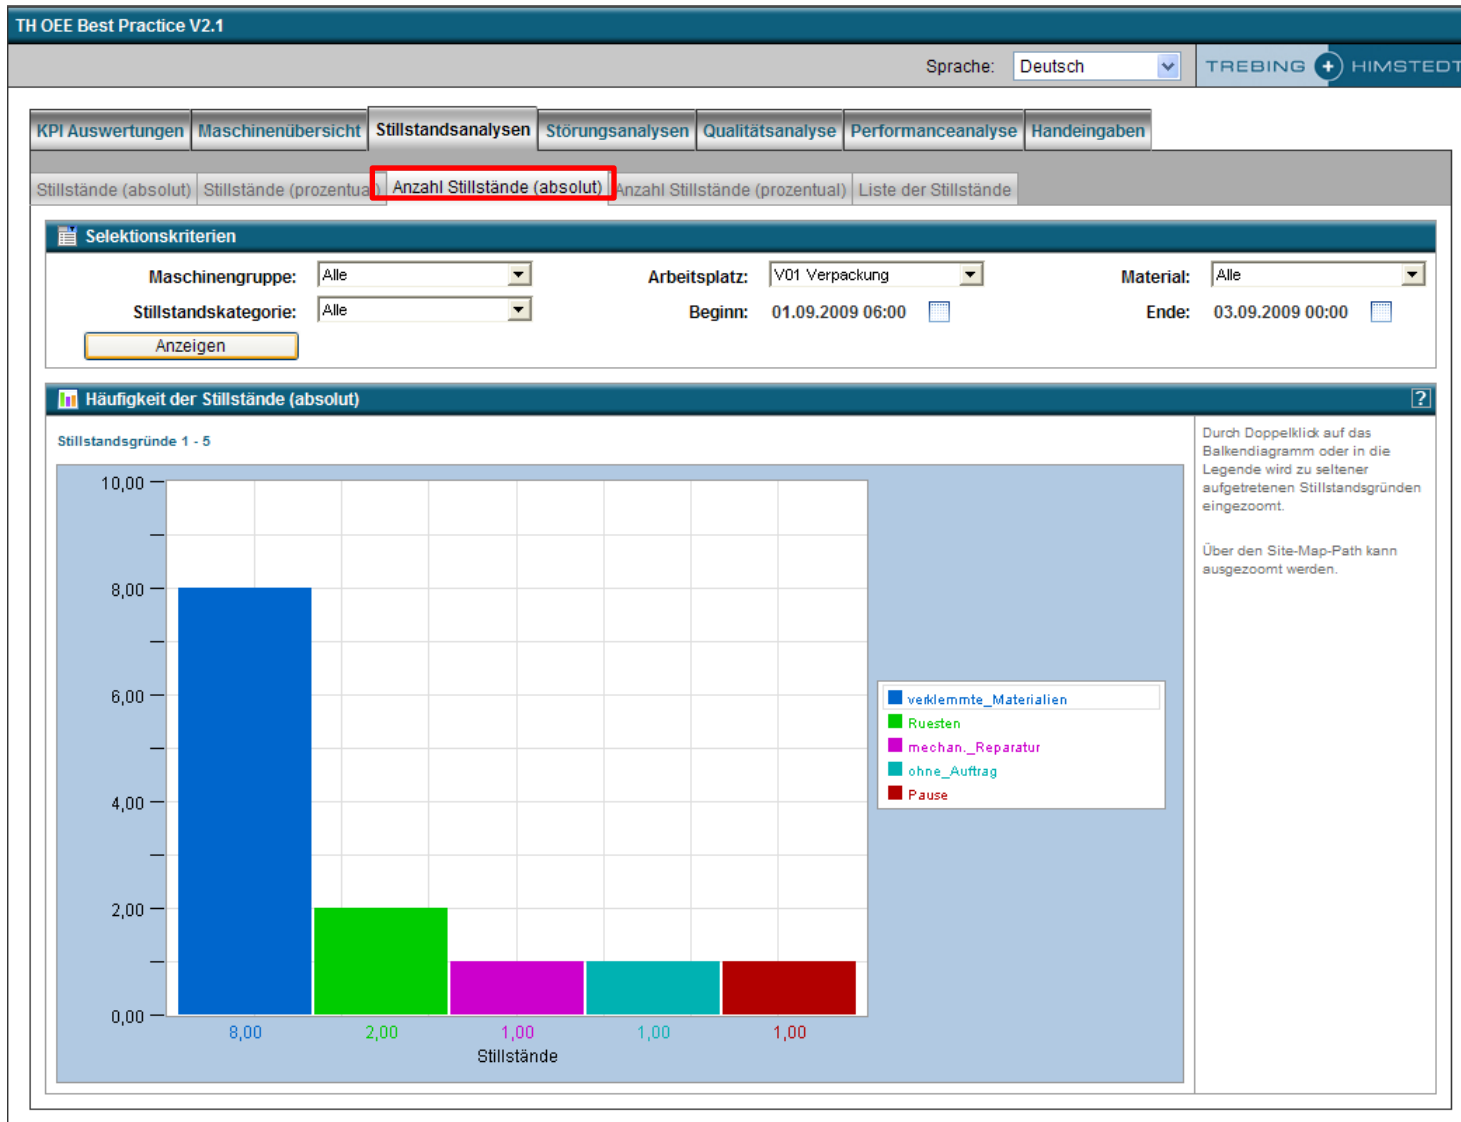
TH OEE Best Practice V2.1

Sprache: Deutsch

TREBING HIMSTEDT

KPI Auswertungen | Maschinenübersicht | Stillstandsanalysen | Störungsanalysen | Qualitätsanalyse | Performanceanalyse | Handeingaben

Stillstände (absolut) | Stillstände (prozentual) | Anzahl Stillstände (absolut) | Anzahl Stillstände (prozentual) | Liste der Stillstände

Selektionskriterien

Maschinengruppe: Alle
Arbeitsplatz: V01 Verpackung
Material: Alle
Stillstandskategorie: Alle
Beginn: 01.09.2009 06:00
Ende: 03.09.2009 00:00
Anzeigen

Häufigkeit der Stillstände (absolut) ?

Stillstandsgründe 1 - 5

10,00
8,00
6,00
4,00
2,00
0,00

8,00 2,00 1,00 1,00 1,00
Stillstände

verklemmte_Materialien
Ruesten
mechan._Reparatur
ohne_Auftrag
Pause

Durch Doppelklick auf das Balkendiagramm oder in die Legende wird zu seltener aufgetretenen Stillstandsgründen eingezoomt.

Über den Site-Map-Path kann ausgezoomt werden.